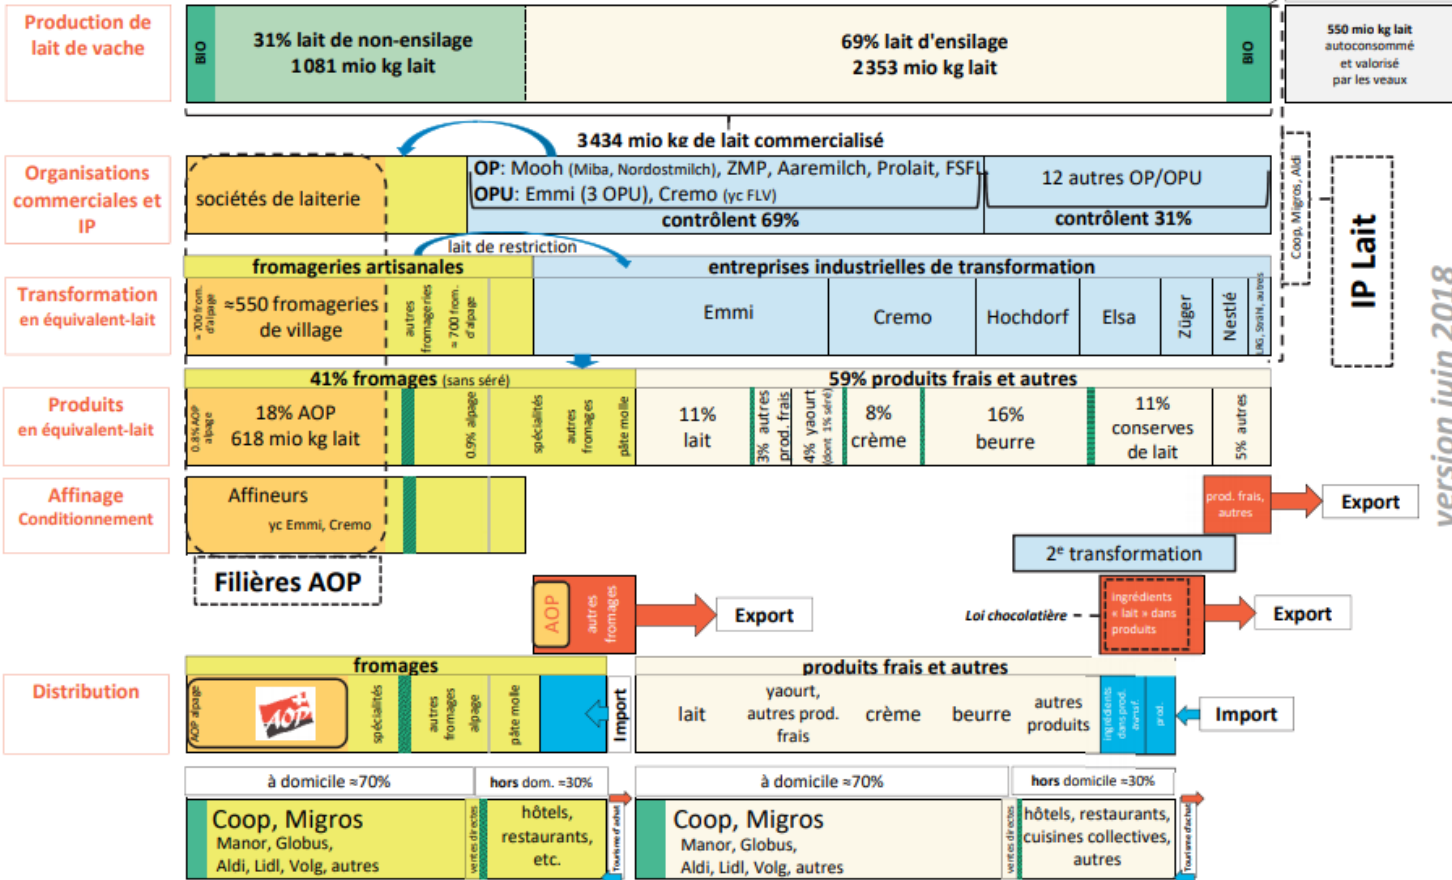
Production de lait de vache

BIO

31% lait de non-ensilage
1081 mio kg lait

69% lait d'ensilage
2353 mio kg lait

BIO

550 mio kg lait autoconsommé et valorisé par les veaux

3434 mio kg de lait commercialisé

Organisations commerciales et IP

sociétés de laiterie

OP: Mooh (Miba, Nordostmilch), ZMP, Aaremilch, Prolait, FSFL
OPU: Emmi (3 OPU), Cremo (yc FLV)

contrôlent 69%

12 autres OP/OPU

contrôlent 31%

Coop, Migros, Aldi

IP Lait

version juin 2018

lait de restriction

Transformation en équivalent-lait

fromageries artisanales

≈ 700 from. d'alpage

≈550 fromageries de village

autres fromageries

≈ 700 from. d'alpage

entreprises industrielles de transformation

Emmi

Cremo

Hochdorf

Elsa

Züger

Nestlé

LRG, Strähl, autres

Produits en équivalent-lait

41% fromages (sans séré)

0.8% AOP alpage

18% AOP
618 mio kg lait

0.9% alpage

spécialités

autres fromages

pâte molle

59% produits frais et autres

11% lait

3% autres prod. frais

4% yaourt (dont 1% séré)

8% crème

16% beurre

11% conserves de lait

5% autres

Affinage Conditionnement

Affineurs
yc Emmi, Cremo

prod. frais, autres

Export

2e transformation

Filières AOP

AOP

autres fromages

Export

Loi chocolatière

ingrédients « lait » dans produits

Export

Distribution

fromages

AOP alpage

AOP

spécialités

autres fromages

alpage

pâte molle

Import

produits frais et autres

lait

yaourt, autres prod. frais

crème

beurre

autres produits

ingrédients dans prod. manuf.

prod.

Import

à domicile ≈70%

hors dom. ≈30%

à domicile ≈70%

hors domicile ≈30%

Coop, Migros
Manor, Globus,
Aldi, Lidl, Volg, autres

ventes directes

hôtels, restaurants, etc.

Tourisme d'achat

Coop, Migros
Manor, Globus,
Aldi, Lidl, Volg, autres

ventes directes

hôtels, restaurants, cuisines collectives, autres

Tourisme d'achat